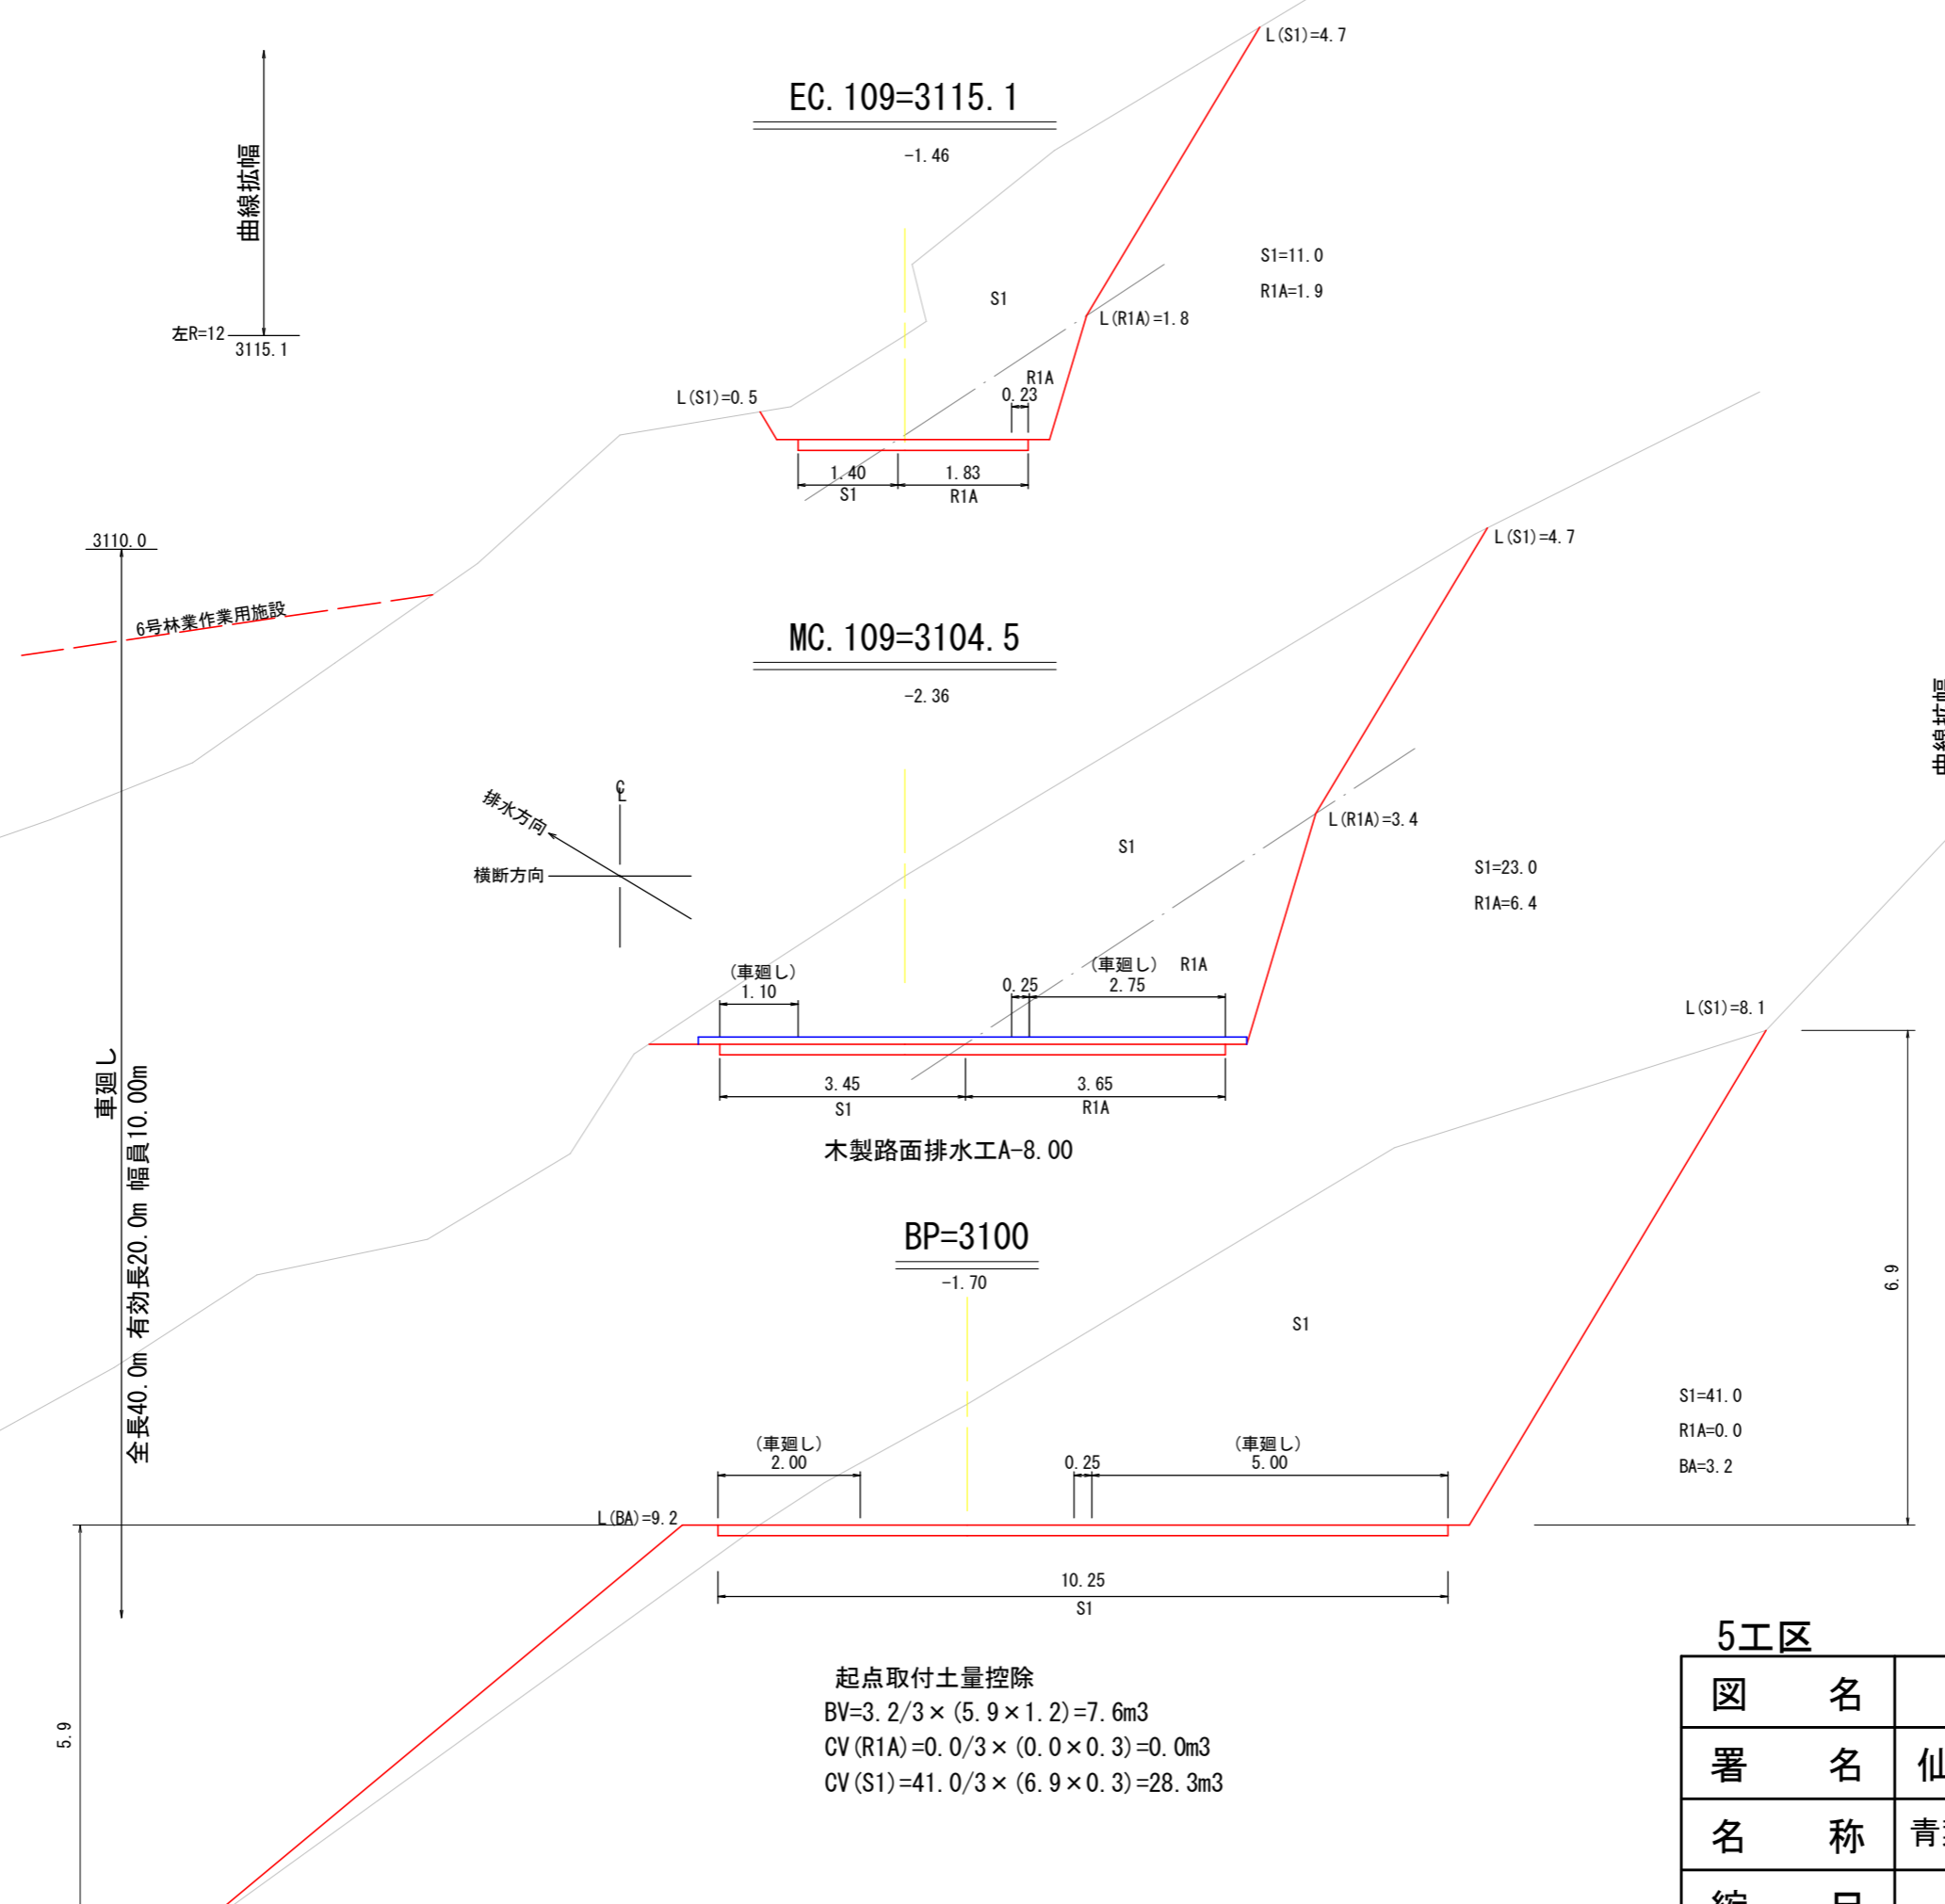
L(S1)=4.7

EC.109=3115.1

-1.46

曲線拡幅

S1=11.0
R1A=1.9

S1

L(R1A)=1.8

左R=12
3115.1

L(S1)=0.5

R1A
0.23

1.40
S1
1.83
R1A

3110.0

L(S1)=4.7

6号林業作業用施設

MC.109=3104.5

-2.36

曲線拡幅

排水方向
CL
横断方向

L(R1A)=3.4

S1

S1=23.0
R1A=6.4

車廻し
全長40.0m 有効長20.0m 幅員10.00m

(車廻し)
1.10

0.25

(車廻し) R1A
2.75

L(S1)=8.1

3.45
S1
3.65
R1A

木製路面排水工A-8.00

BP=3100

-1.70

S1

6.9

S1=41.0
R1A=0.0
BA=3.2

(車廻し)
2.00

0.25

(車廻し)
5.00

L(BA)=9.2

10.25
S1

5.9

5工区

起点取付土量控除
BV=3.2/3×(5.9×1.2)=7.6m3
CV(R1A)=0.0/3×(0.0×0.3)=0.0m3
CV(S1)=41.0/3×(6.9×0.3)=28.3m3

| 図 名 | |
|---|---|
| 署 名 | 仙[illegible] |
| 名 称 | 青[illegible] |
| 縮 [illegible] | |